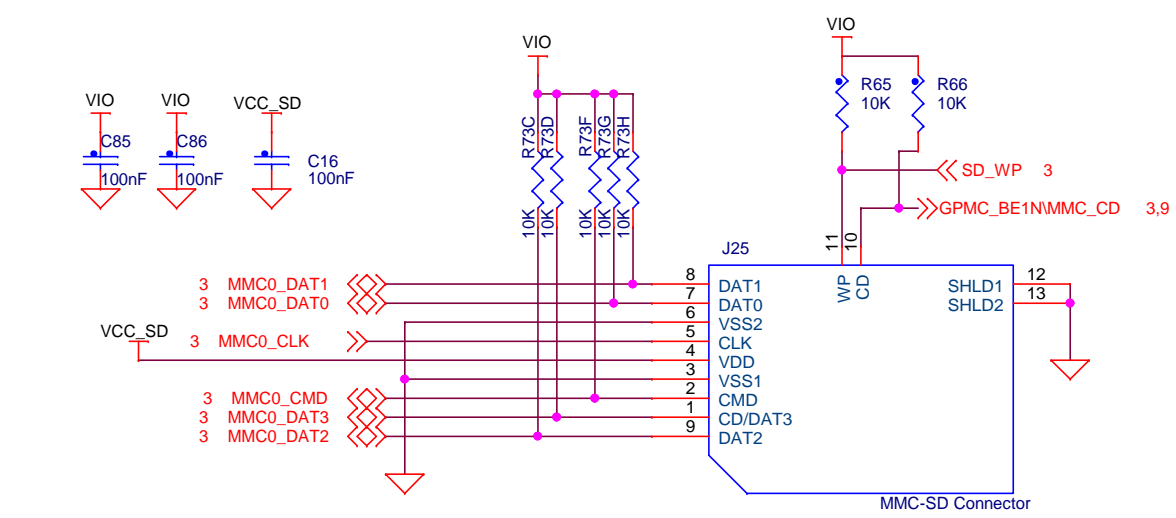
VIO
VIO
VCC_SD
C85
C86
C16
100nF
100nF
100nF

VIO
R73C
R73D
R73F
R73G
R73H
10K
10K
10K
10K
10K

VIO
R65
10K
R66
10K

SD_WP 3
GPMC_BE1N\MMC_CD 3,9

J25
11
10
WP
CD

3 MMC0_DAT1
3 MMC0_DAT0
VCC_SD
3 MMC0_CLK
3 MMC0_CMD
3 MMC0_DAT3
3 MMC0_DAT2

8 DAT1
7 DAT0
6 VSS2
5 CLK
4 VDD
3 VSS1
2 CMD
1 CD/DAT3
9 DAT2

12 SHLD1
13 SHLD2

MMC-SD Connector